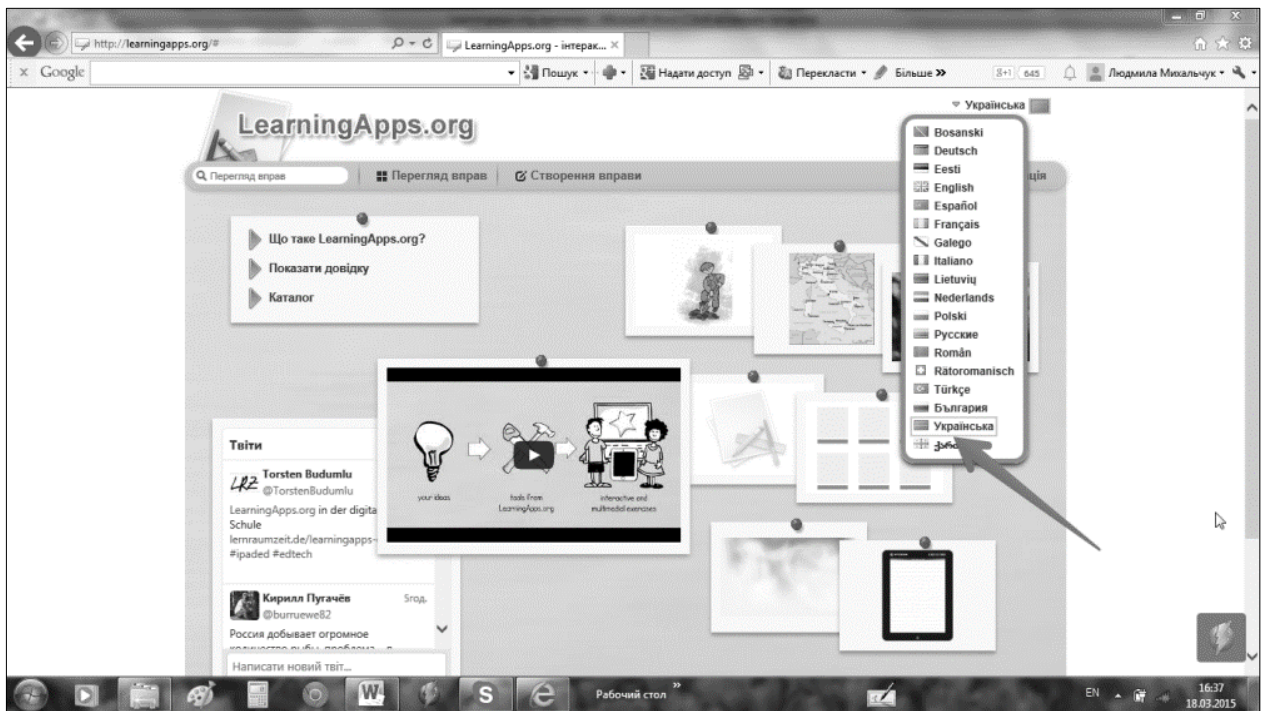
http://learningapps.org/#

LearningApps.org - інтерак... ×

× Google

Пошук • Надати доступ Перекласти • Більше »

8+1 645

Людмила Михальчук •

▿ Українська

LearningApps.org

Перегляд вправ

Перегляд вправ

Створення вправи

ція

Що таке LearningApps.org?

Показати довідку

Каталог

Bosanski
Deutsch
Eesti
English
Español
Français
Galego
Italiano
Lietuvių
Nederlands
Polski
Русские
Român
Rätoromanisch
Türkçe
България
Українська
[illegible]

your ideas

tools from LearningApps.org

interactive and multimedial exercises

Твіти

Torsten Budumlu
@TorstenBudumlu
LearningApps.org in der digita
Schule
lernraumzeit.de/learningapps-
#ipaded #edtech

Кирилл Пугачёв
@burruewe82
5год.
Россия добывает огромное

Написати новий твіт...

Рабочий стол

EN

16:37
18.03.2015